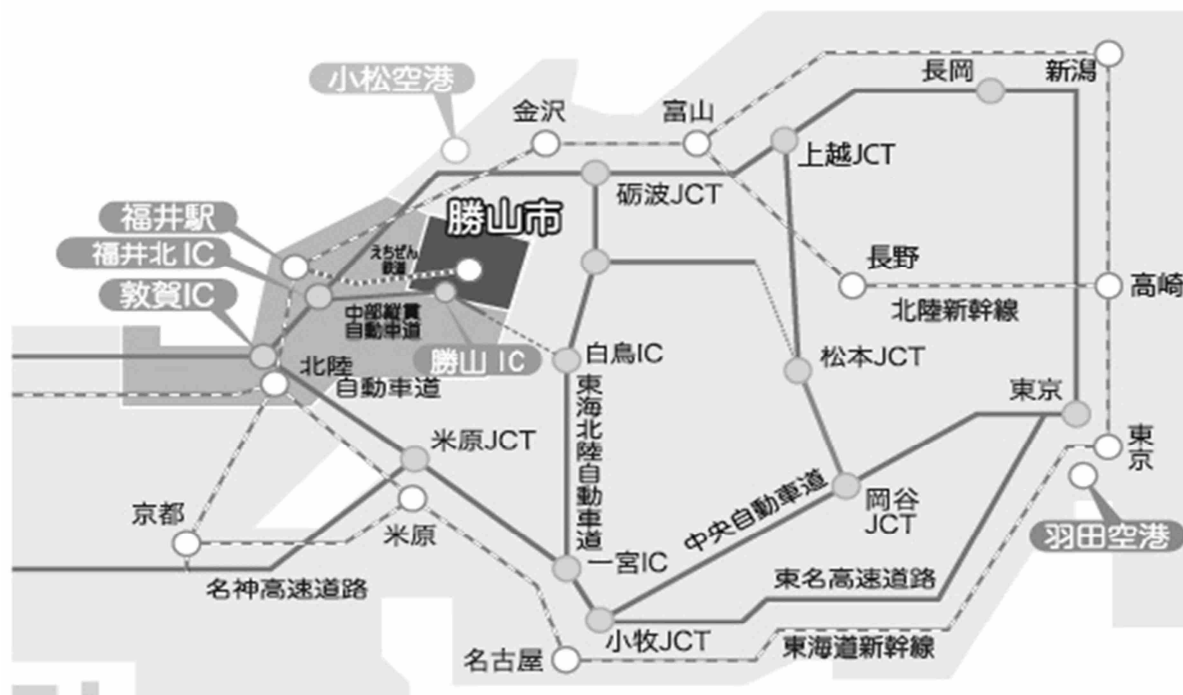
小松空港
金沢
富山
長岡
新潟
上越JCT
砺波JCT
福井駅
勝山市
福井北IC
えちぜん鉄道
長野
高崎
敦賀IC
中部縦貫自動車道
北陸新幹線
勝山 IC
白鳥IC
松本JCT
北陸自動車道
東海北陸自動車道
東京
東京
米原JCT
京都
米原
中央自動車道
岡谷JCT
羽田空港
一宮IC
名神高速道路
東名高速道路
小牧JCT
名古屋
東海道新幹線